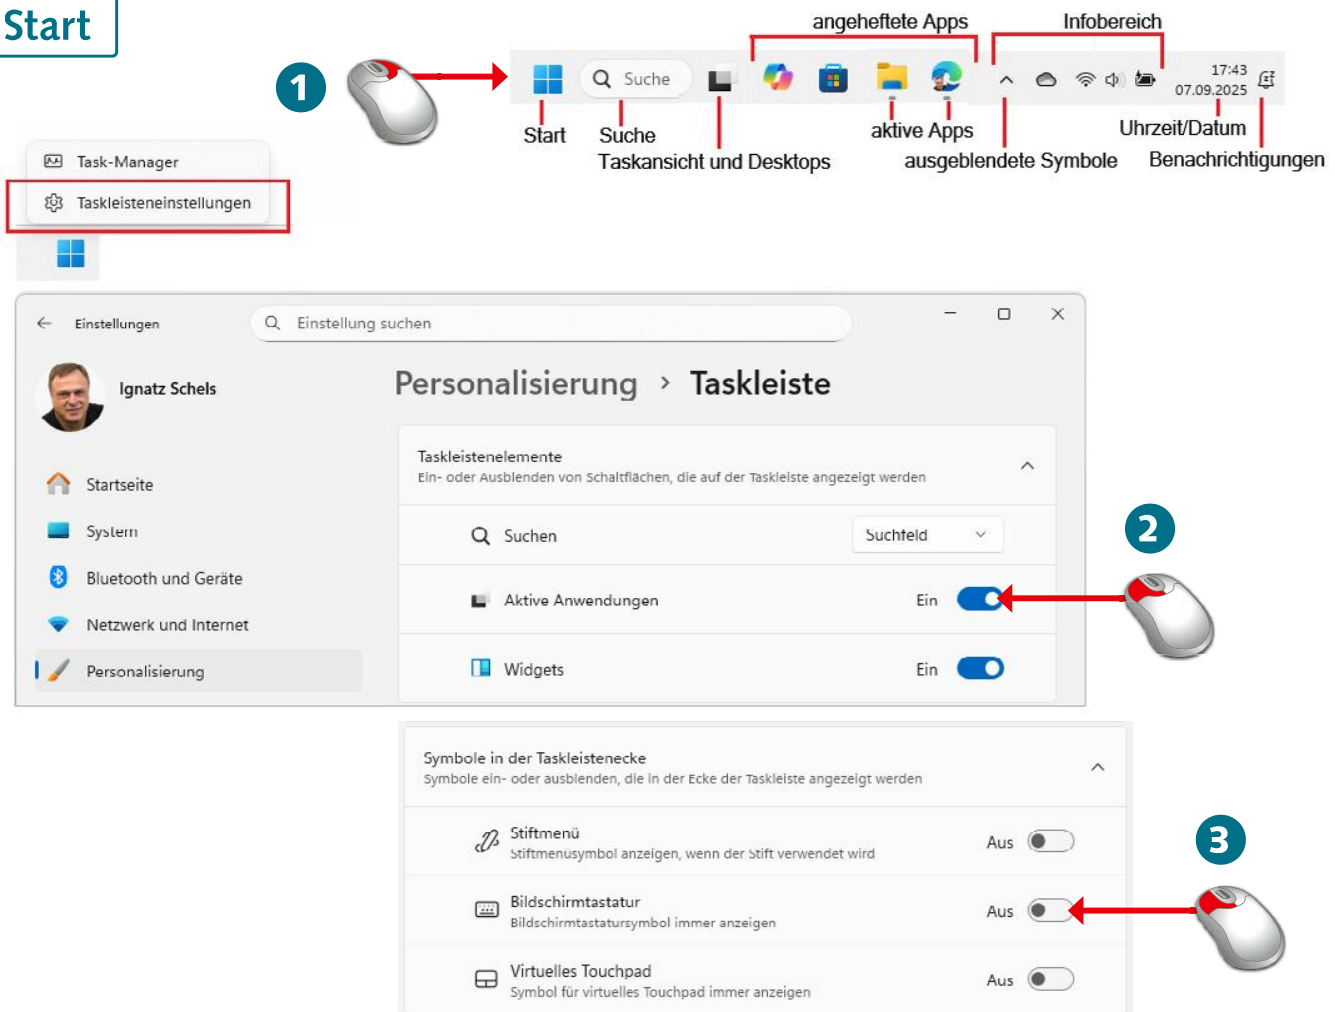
Start

angeheftete Apps

Infobereich

1

Suche

17:43
07.09.2025

Start

Suche

Taskansicht und Desktops

aktive Apps

ausgeblendete Symbole

Uhrzeit/Datum

Benachrichtigungen

Task-Manager

Taskleisteneinstellungen

Einstellungen

Einstellung suchen

Ignatz Schels

Personalisierung › Taskleiste

Startseite

System

Bluetooth und Geräte

Netzwerk und Internet

Personalisierung

Taskleistenelemente
Ein- oder Ausblenden von Schaltflächen, die auf der Taskleiste angezeigt werden

Suchen

Suchfeld

2

Aktive Anwendungen

Ein

Widgets

Ein

Symbole in der Taskleistenecke
Symbole ein- oder ausblenden, die in der Ecke der Taskleiste angezeigt werden

Stiftmenü
Stiftmenüsymbol anzeigen, wenn der Stift verwendet wird

Aus

3

Bildschirmtastatur
Bildschirmtastatursymbol immer anzeigen

Aus

Virtuelles Touchpad
Symbol für virtuelles Touchpad immer anzeigen

Aus